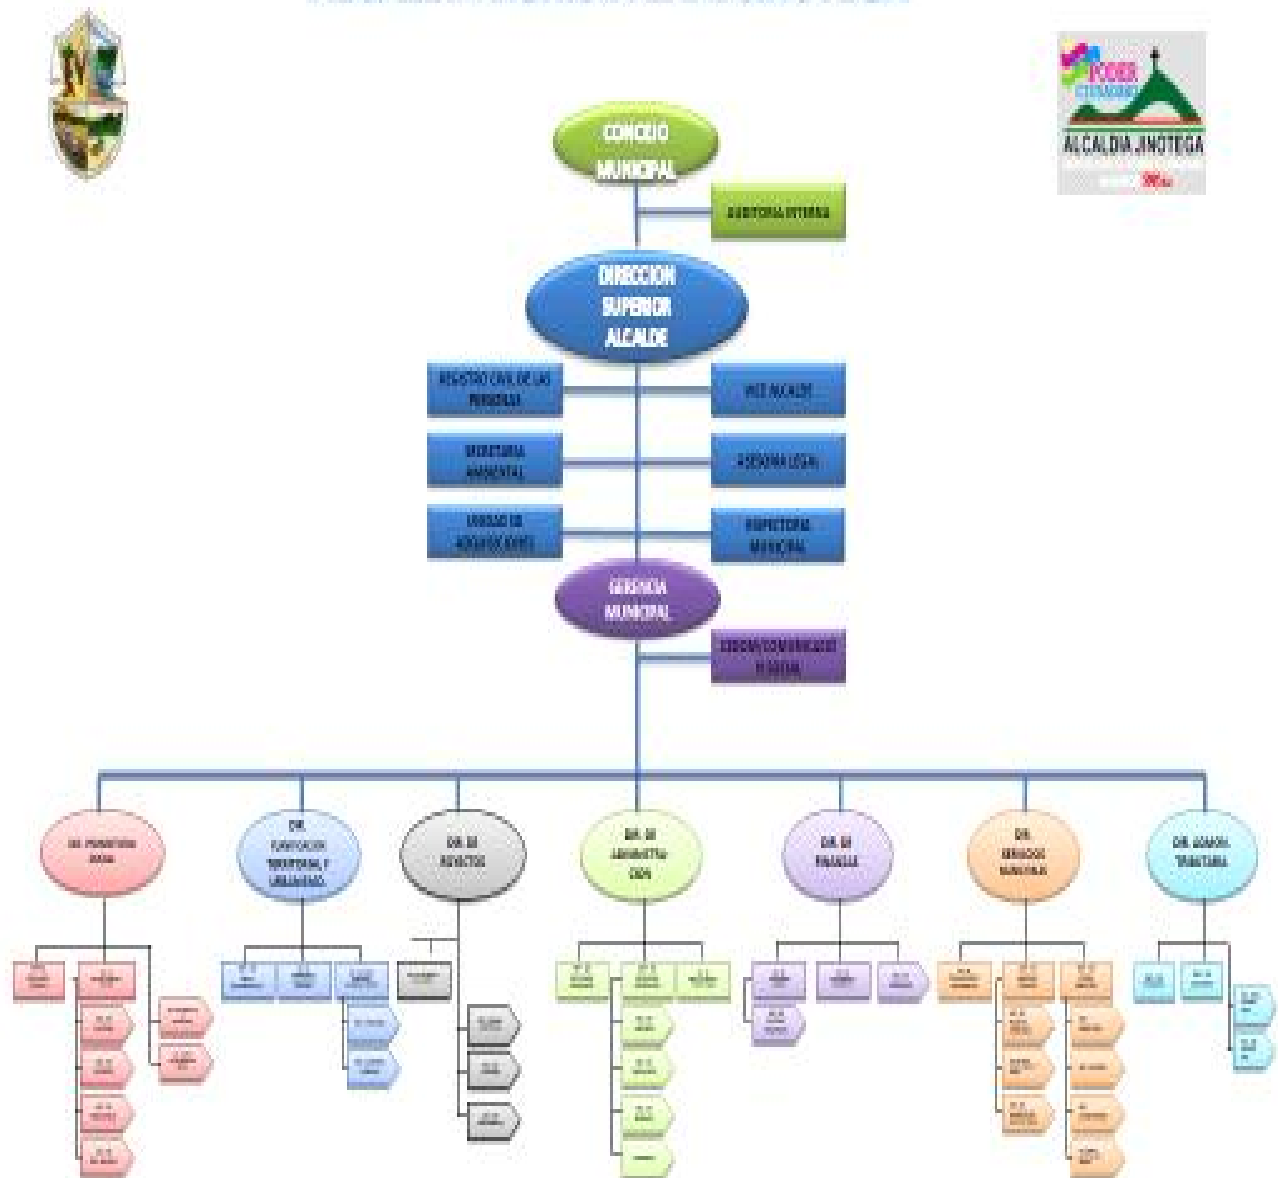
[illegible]

PODER CIUDADANO
ALCALDIA JINOTEGA

CONCEJO MUNICIPAL

AUDITORIA INTERNA

DIRECCION SUPERIOR ALCALDE

REGISTRO CIVIL DE LAS PERSONAS

VICE ALCALDE

SECRETARIA AMBIENTAL

ASESORIA LEGAL

UNIDAD DE ADQUISICIONES

SECRETARIA MUNICIPAL

GERENCIA MUNICIPAL

DIVISION COMUNICACION Y PRENSA

DIR. PROMOTORIA SOCIAL

DIR. PLANIFICACION TERRITORIAL Y URBANISMO

DIR. DE PROYECTOS

DIR. DE ADMINISTRACION

DIR. DE FINANZAS

DIR. SERVICIOS MUNICIPALES

DIR. ADMON. TRIBUTARIA

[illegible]